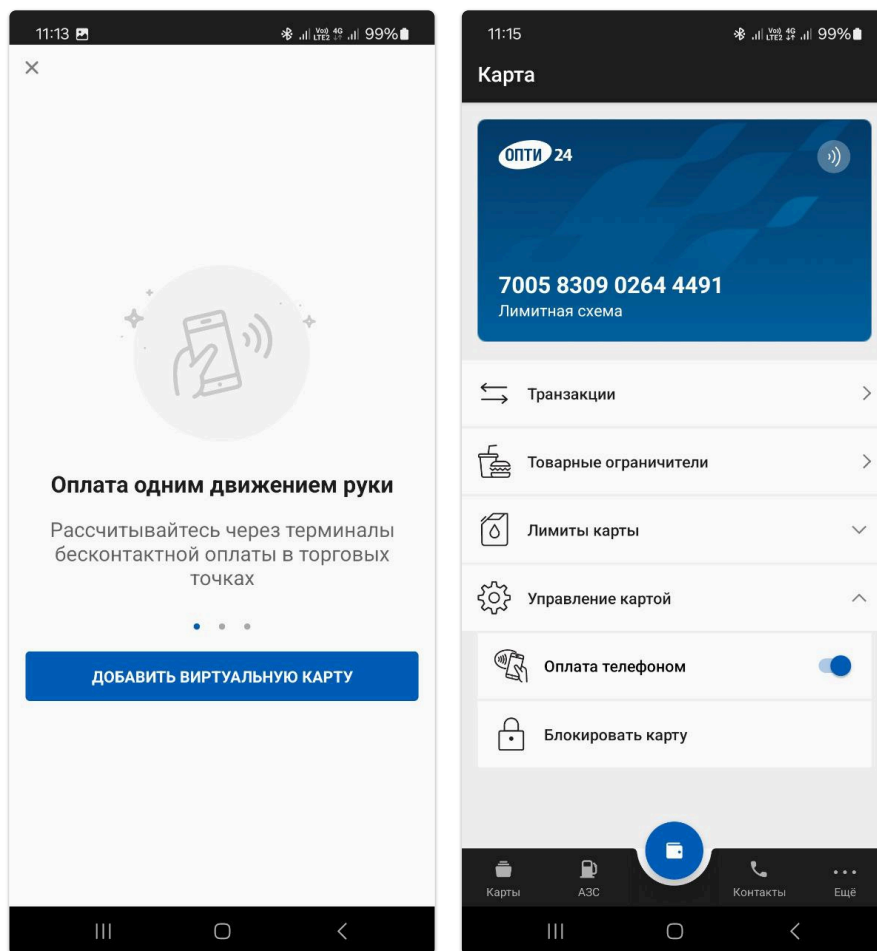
11:13

99%

×

Оплата одним движением руки

Рассчитывайтесь через терминалы бесконтактной оплаты в торговых точках

ДОБАВИТЬ ВИРТУАЛЬНУЮ КАРТУ

11:15

99%

Карта

ОПТИ 24

7005 8309 0264 4491
Лимитная схема

Транзакции

Товарные ограничители

Лимиты карты

Управление картой

Оплата телефоном

Блокировать карту

Карты

АЗС

Контакты

Ещё